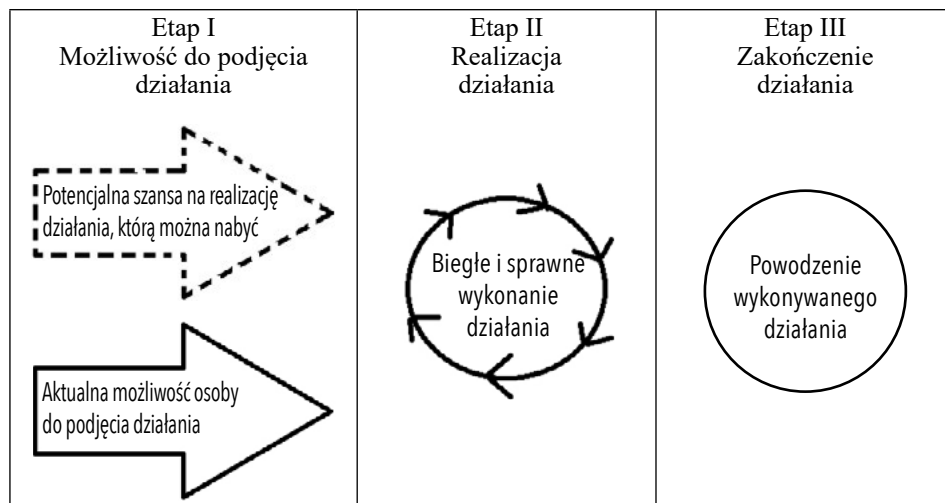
| Etap I Możliwość do podjęcia działania | Etap II Realizacja działania | Etap III Zakończenie działania |
|---|---|---|
| Potencjalna szansa na realizację działania, którą można nabyć<br><br>Aktualna możliwość osoby do podjęcia działania | Biegłe i sprawne wykonanie działania | Powodzenie wykonywanego działania |